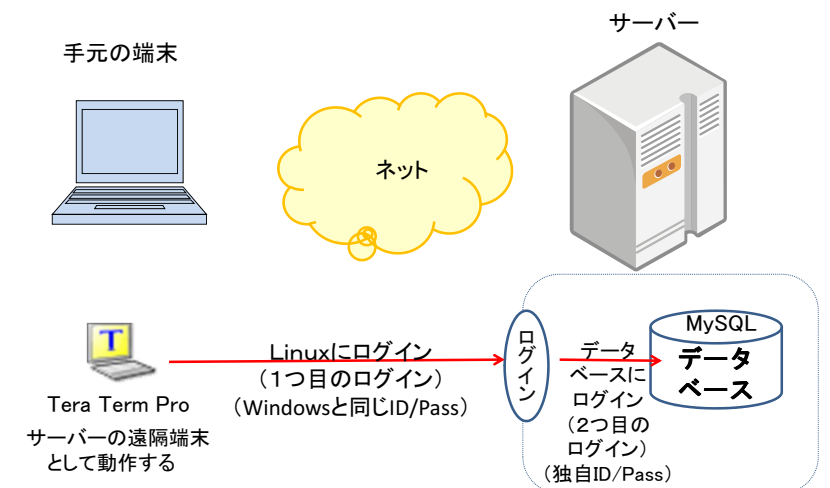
手元の端末

ネット

サーバー

T

Tera Term Pro

サーバーの遠隔端末として動作する

Linuxにログイン
（1つ目のログイン）
（Windowsと同じID/Pass）

ログイン

データベースにログイン
（2つ目のログイン）
（独自ID/Pass）

MySQL

データベース